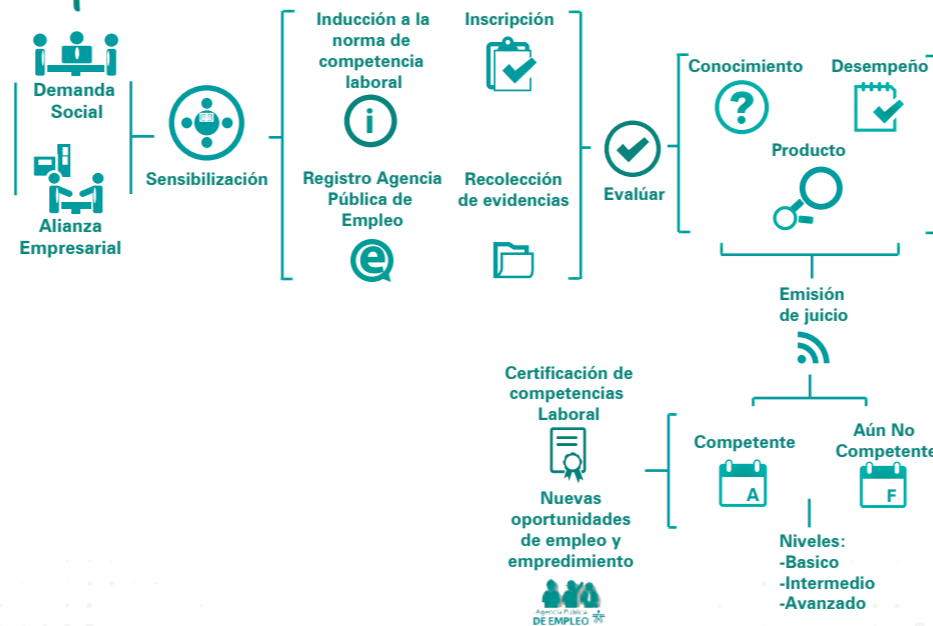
Demanda Social

Alianza Empresarial

Sensibilización

Inducción a la norma de competencia laboral

Inscripción

Registro Agencia Pública de Empleo

Recolección de evidencias

Evalúar

Conocimiento

Desempeño

Producto

Emisión de juicio

Certificación de competencias Laboral

Nuevas oportunidades de empleo y empredimiento

Agencia Pública DE EMPLEO

Competente

A

Aún No Competente

F

Niveles:
-Basico
-Intermedio
-Avanzado